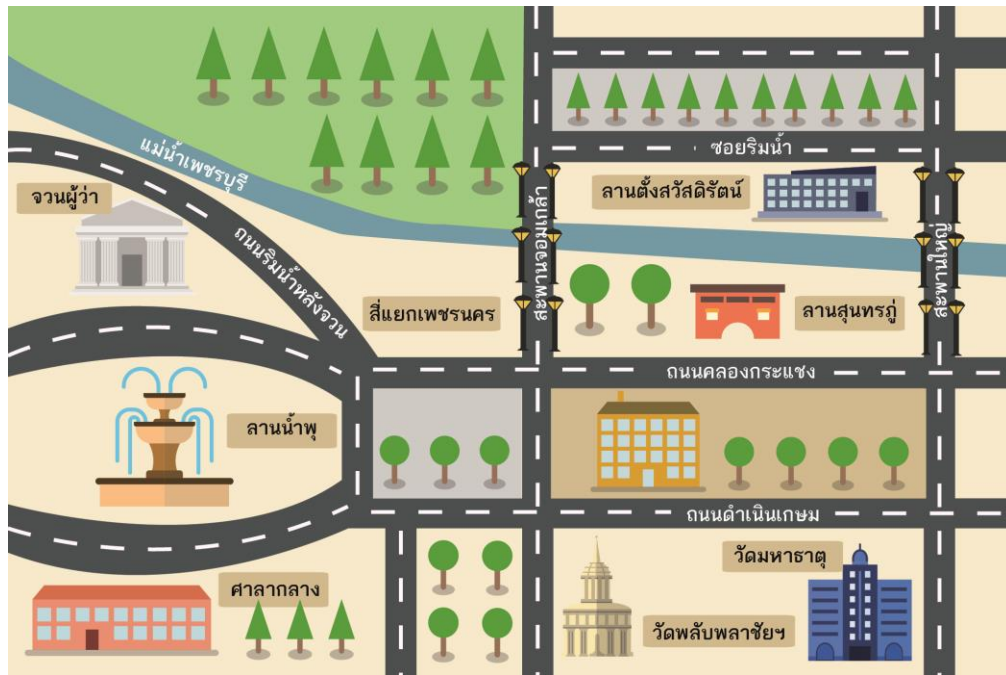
แม่น้ำเพชรบุรี

ซอยริมน้ำ

จวนผู้ว่า

ลานตั้งสวัสดิรัตน์

ถนนริมน้ำหลังจวน

สะพานจอมเกล้า

สะพานใหญ่

สี่แยกเพชรนคร

ลานสุนทรภู่

ถนนคลองกระแชง

ลานน้ำพุ

ถนนดำเนินเกษม

วัดมหาธาตุ

ศาลากลาง

วัดพลับพลาชัยฯ